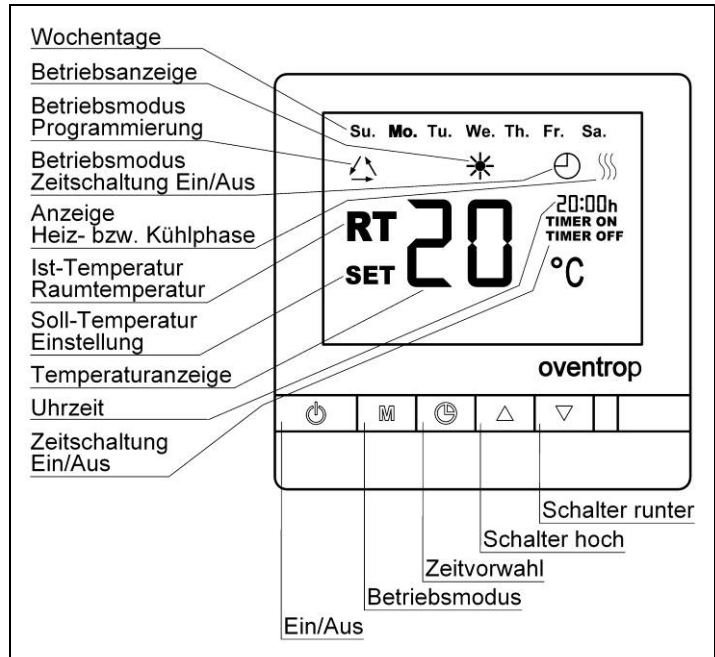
Wochentage
Betriebsanzeige
Betriebsmodus
Programmierung
Betriebsmodus
Zeitschaltung Ein/Aus
Anzeige
Heiz- bzw. Kühlphase
Ist-Temperatur
Raumtemperatur
Soll-Temperatur
Einstellung
Temperaturanzeige
Uhrzeit
Zeitschaltung
Ein/Aus

Su. Mo. Tu. We. Th. Fr. Sa.

RT
SET
20
20:00h
TIMER ON
TIMER OFF
°C

oventrop

M

Schalter runter
Schalter hoch
Zeitvorwahl
Betriebsmodus
Ein/Aus